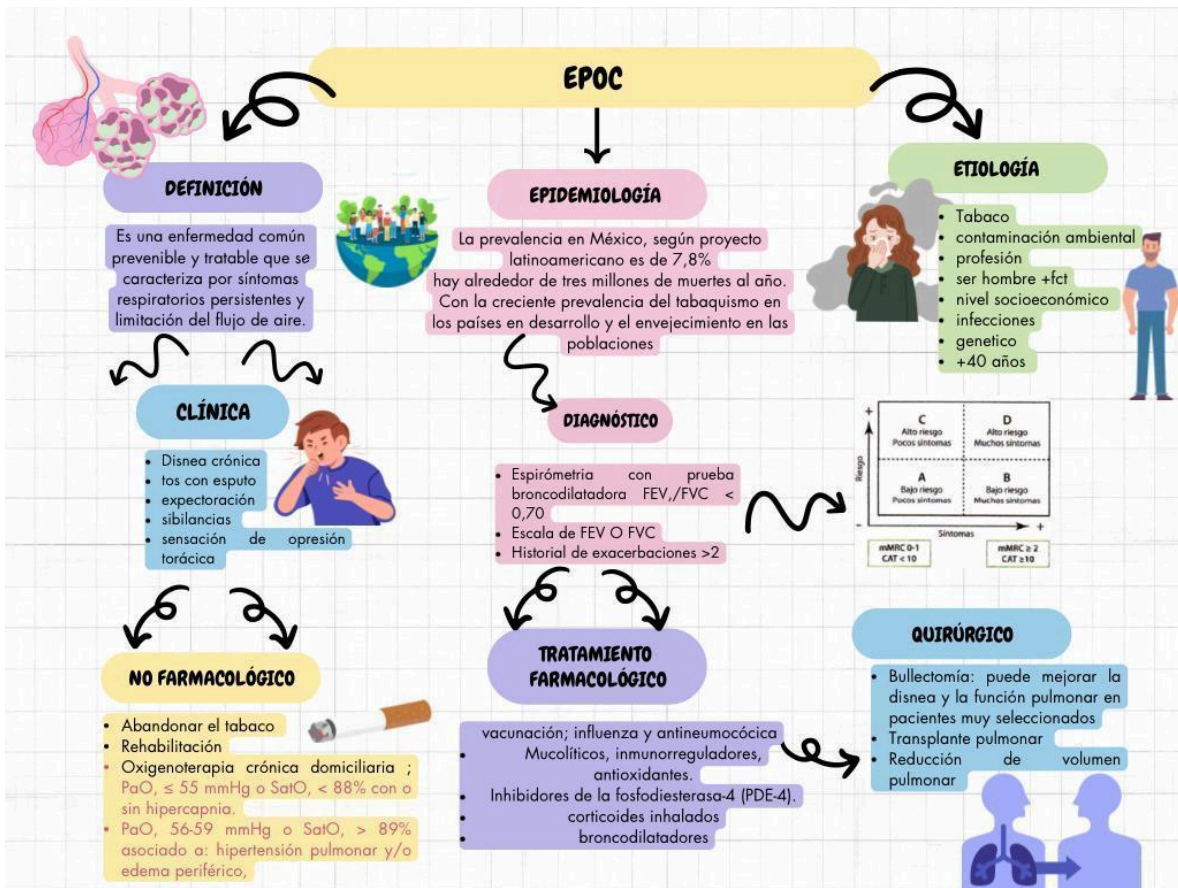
EPOC

DEFINICIÓN

Es una enfermedad común prevenible y tratable que se caracteriza por síntomas respiratorios persistentes y limitación del flujo de aire.

EPIDEMIOLOGÍA

La prevalencia en México, según proyecto latinoamericano es de 7,8% hay alrededor de tres millones de muertes al año. Con la creciente prevalencia del tabaquismo en los países en desarrollo y el envejecimiento en las poblaciones

ETIOLOGÍA

- Tabaco
- contaminación ambiental
- profesión
- ser hombre +fct
- nivel socioeconómico
- infecciones
- genetico
- +40 años

CLÍNICA

- Disnea crónica
- tos con esputo
- expectoración
- sibilancias
- sensación de opresión torácica

DIAGNÓSTICO

- Espirómetria con prueba broncodilatadora FEV,/FVC < 0,70
- Escala de FEV O FVC
- Historial de exacerbaciones >2

| C Alto riesgo Pocos síntomas | D Alto riesgo Muchos síntomas |
|---|---|
| A Bajo riesgo Pocos síntomas | B Bajo riesgo Muchos síntomas |

Riesgo
Síntomas
+ - +
mMRC 0-1 CAT < 10
mMRC ≥ 2 CAT ≥10

NO FARMACOLÓGICO

- Abandonar el tabaco
- Rehabilitación
- Oxigenoterapia crónica domiciliaria ; PaO, ≤ 55 mmHg o SatO, < 88% con o sin hipercapnia.
- PaO, 56-59 mmHg o SatO, > 89% asociado a: hipertensión pulmonar y/o edema periférico,

TRATAMIENTO FARMACOLÓGICO

- vacunación; influenza y antineumocócica
- Mucolíticos, inmunorreguladores, antioxidantes.
- Inhibidores de la fosfodiesterasa-4 (PDE-4).
- corticoides inhalados
- broncodilatadores

QUIRÚRGICO

- Bullectomía: puede mejorar la disnea y la función pulmonar en pacientes muy seleccionados
- Transplante pulmonar
- Reducción de volumen pulmonar